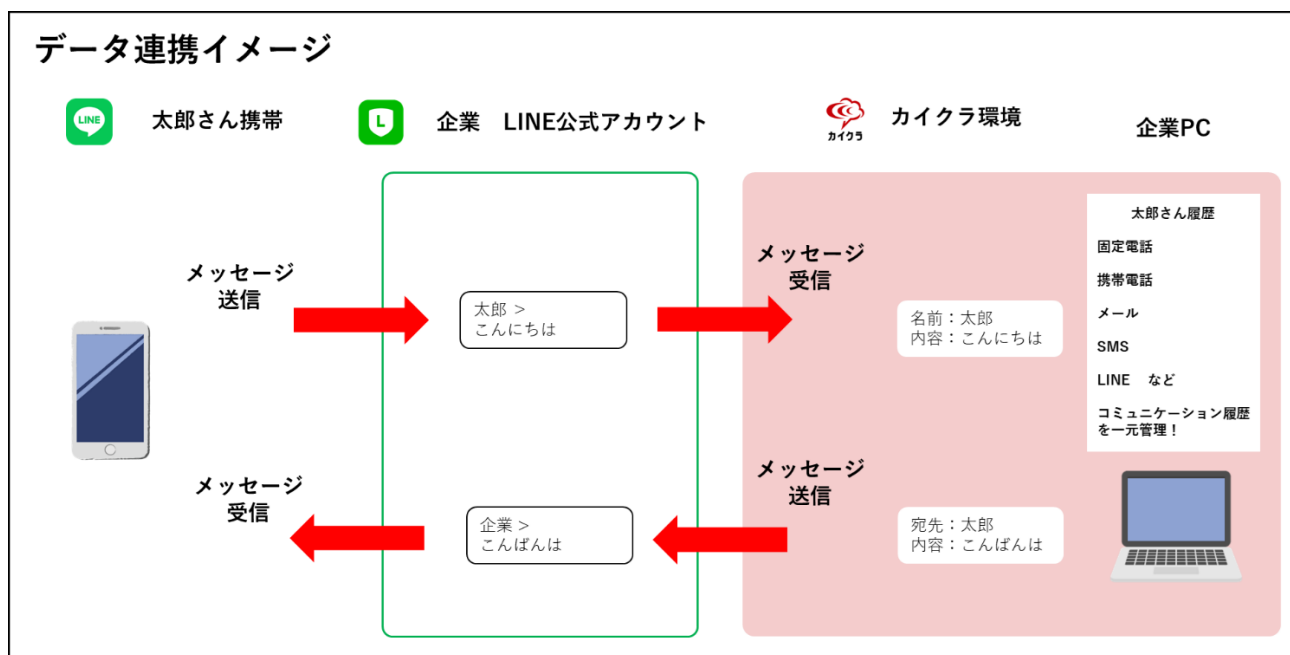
データ連携イメージ

LINE 太郎さん携帯

L 企業　LINE公式アカウント

カイクラ カイクラ環境

企業PC

メッセージ
送信

太郎 >
こんにちは

メッセージ
受信

名前：太郎
内容：こんにちは

太郎さん履歴

固定電話

携帯電話

メール

SMS

LINE　など

コミュニケーション履歴を一元管理！

メッセージ
受信

企業 >
こんばんは

メッセージ
送信

宛先：太郎
内容：こんばんは